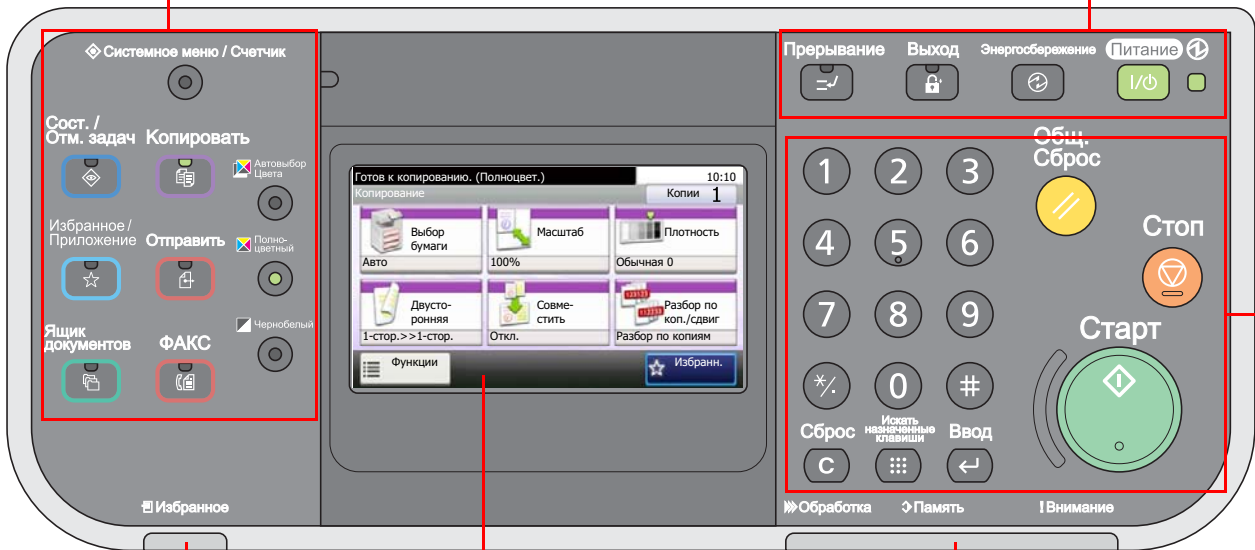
Системное меню / Счетчик

Сост. / Отм. задач

Копировать

Автовыбор Цвета

Избранное / Приложение

Отправить

Полноцветный

Ящик документов

ФАКС

Черно­белый

Избранное

Готов к копированию. (Полноцвет.)

10:10

Копирование

Копии 1

Выбор бумаги

Авто

Масштаб

100%

Плотность

Обычная 0

Двусторонняя

1-стор.>>1-стор.

Совместить

Откл.

Разбор по коп./сдвиг

Разбор по копиям

Функции

Избранн.

Прерывание

Выход

Энергосбережение

Питание

Общ. Сброс

Стоп

Старт

1 2 3

4 5 6

7 8 9

*/. 0 #

Сброс

C

Искать назначенные клавиши

Ввод

Обработка

Память

Внимание